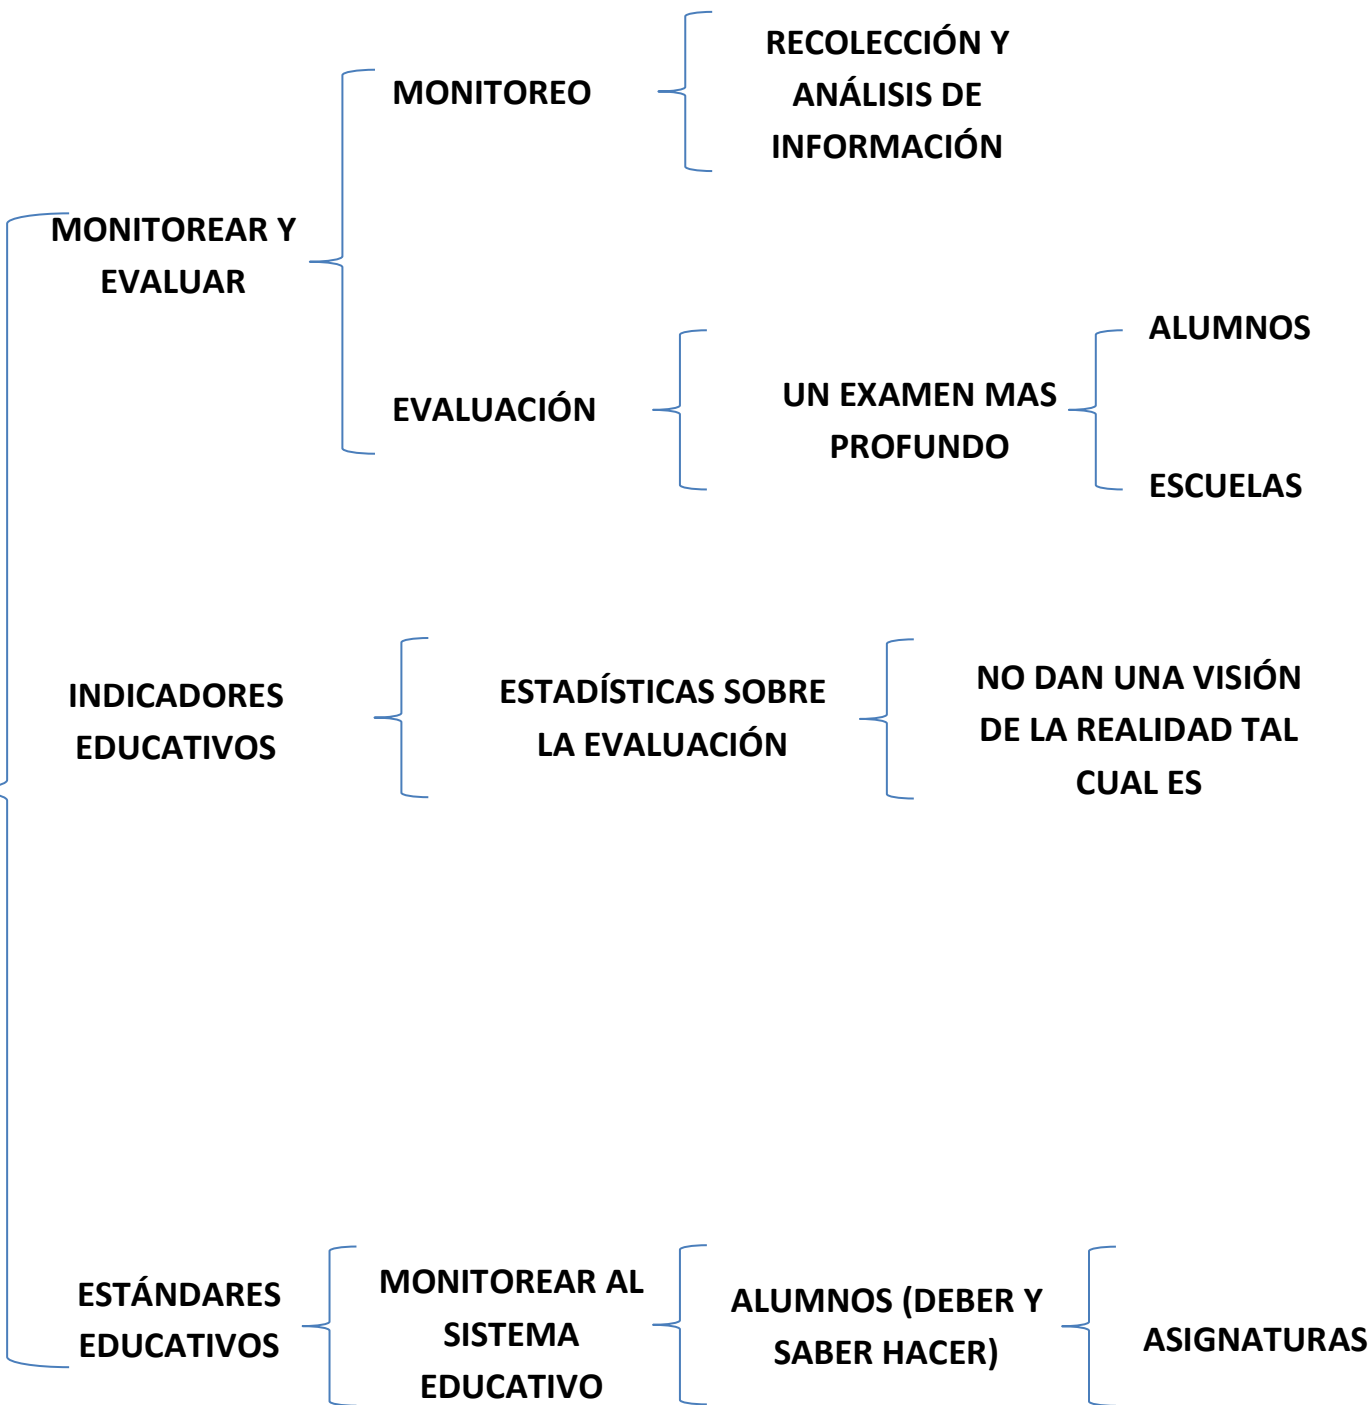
MONITOREAR Y EVALUAR

MONITOREO

RECOLECCIÓN Y ANÁLISIS DE INFORMACIÓN

EVALUACIÓN

UN EXAMEN MAS PROFUNDO

ALUMNOS

ESCUELAS

INDICADORES EDUCATIVOS

ESTADÍSTICAS SOBRE LA EVALUACIÓN

NO DAN UNA VISIÓN DE LA REALIDAD TAL CUAL ES

ESTÁNDARES EDUCATIVOS

MONITOREAR AL SISTEMA EDUCATIVO

ALUMNOS (DEBER Y SABER HACER)

ASIGNATURAS